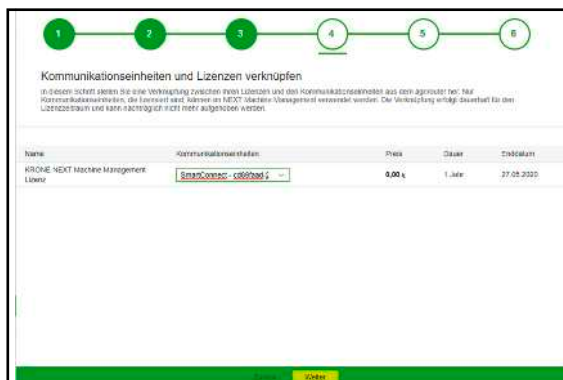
1
2
3
4
5
6

Kommunikationseinheiten und Lizenzen verknüpfen

In diesem Schritt stellen Sie eine Verknüpfung zwischen Ihren Lizenzen und den Kommunikationseinheiten aus dem agrirouter her. Nur Kommunikationseinheiten, die lizensiert sind, können im NEXT Machine Management verwendet werden. Die Verknüpfung erfolgt dauerhaft für den Lizenzzeitraum und kann nachträglich nicht mehr aufgehoben werden.

| Name | Kommunikationseinheiten | Preis | Dauer | Enddatum |
|---|---|---|---|---|
| KRONE NEXT Machine Management Lizenz | SmartConnect - c868ead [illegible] | 0,00 € | 1 Jahr | 27.05.2020 |

Zurück
Weiter